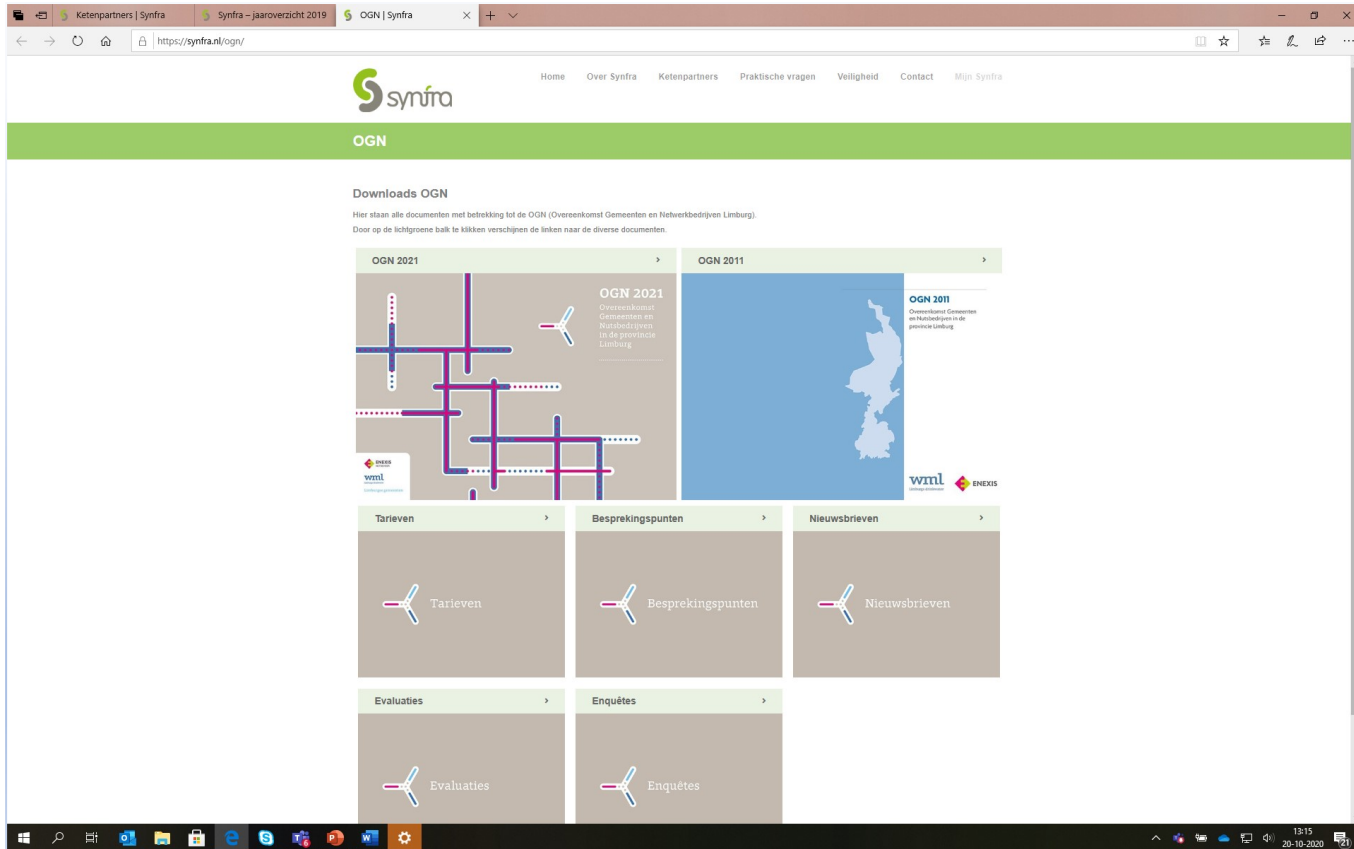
Ketenpartners | Synfra
Synfra – jaaroverzicht 2019
OGN | Synfra

https://synfra.nl/ogn/

synfra

Home Over Synfra Ketenpartners Praktische vragen Veiligheid Contact Mijn Synfra

OGN

Downloads OGN

Hier staan alle documenten met betrekking tot de OGN (Overeenkomst Gemeenten en Netwerkbedrijven Limburg).
Door op de lichtgroene balk te klikken verschijnen de linken naar de diverse documenten.

OGN 2021 ›

OGN 2021
Overeenkomst Gemeenten en Nutsbedrijven in de provincie Limburg

ENEXIS
wml
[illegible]

OGN 2011 ›

OGN 2011
Overeenkomst Gemeenten en Nutsbedrijven in de provincie Limburg

wml
ENEXIS

Tarieven ›
Tarieven

Besprekingspunten ›
Besprekingspunten

Nieuwsbrieven ›
Nieuwsbrieven

Evaluaties ›
Evaluaties

Enquêtes ›
Enquêtes

13:15
20-10-2020